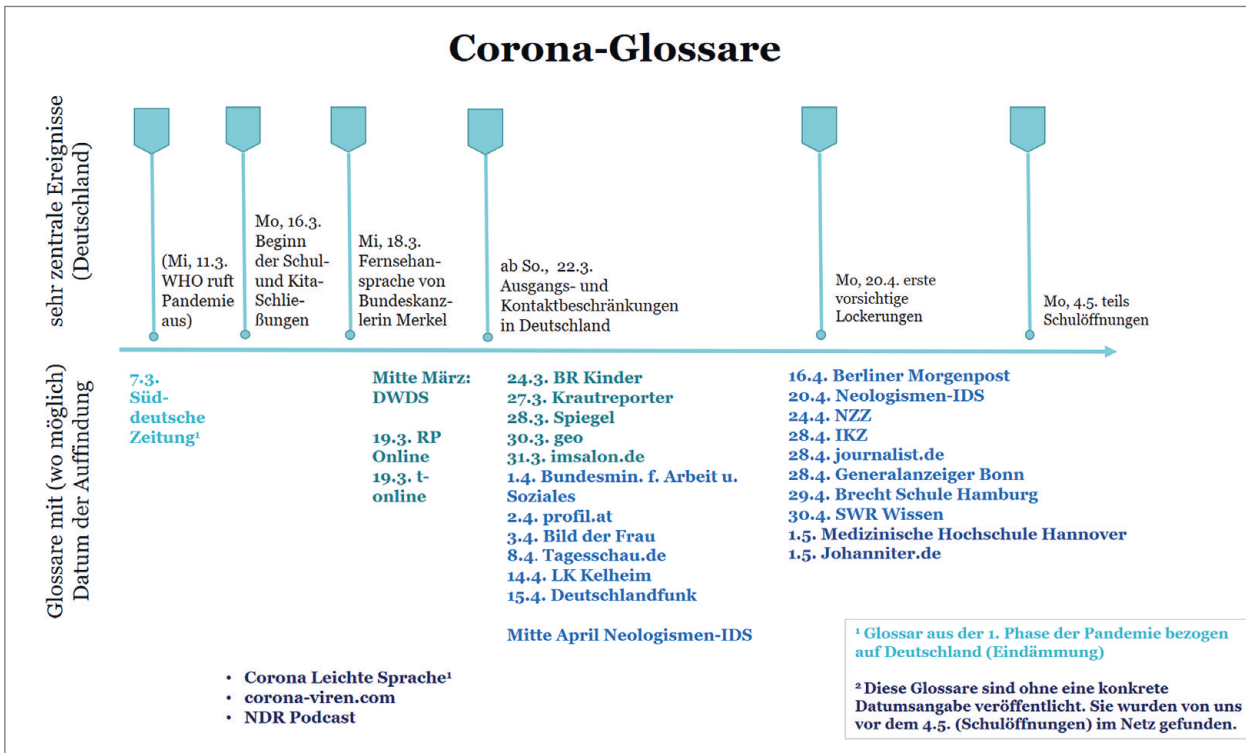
Corona-Glossare

sehr zentrale Ereignisse (Deutschland)

(Mi, 11.3. WHO ruft Pandemie aus)

Mo, 16.3. Beginn der Schul- und Kita-Schließungen

Mi, 18.3. Fernsehansprache von Bundeskanzlerin Merkel

ab So., 22.3. Ausgangs- und Kontaktbeschränkungen in Deutschland

Mo, 20.4. erste vorsichtige Lockerungen

Mo, 4.5. teils Schulöffnungen

Glossare mit (wo möglich) Datum der Auffindung

7.3. Süddeutsche Zeitung¹

Mitte März: DWDS

19.3. RP Online
19.3. t-online

24.3. BR Kinder
27.3. Krautreporter
28.3. Spiegel
30.3. geo
31.3. imsalon.de
1.4. Bundesmin. f. Arbeit u. Soziales
2.4. profil.at
3.4. Bild der Frau
8.4. Tagesschau.de
14.4. LK Kelheim
15.4. Deutschlandfunk

Mitte April Neologismen-IDS

16.4. Berliner Morgenpost
20.4. Neologismen-IDS
24.4. NZZ
28.4. IKZ
28.4. journalist.de
28.4. Generalanzeiger Bonn
29.4. Brecht Schule Hamburg
30.4. SWR Wissen
1.5. Medizinische Hochschule Hannover
1.5. Johanniter.de

• Corona Leichte Sprache¹
• corona-viren.com
• NDR Podcast

¹ Glossar aus der 1. Phase der Pandemie bezogen auf Deutschland (Eindämmung)

² Diese Glossare sind ohne eine konkrete Datumsangabe veröffentlicht. Sie wurden von uns vor dem 4.5. (Schulöffnungen) im Netz gefunden.